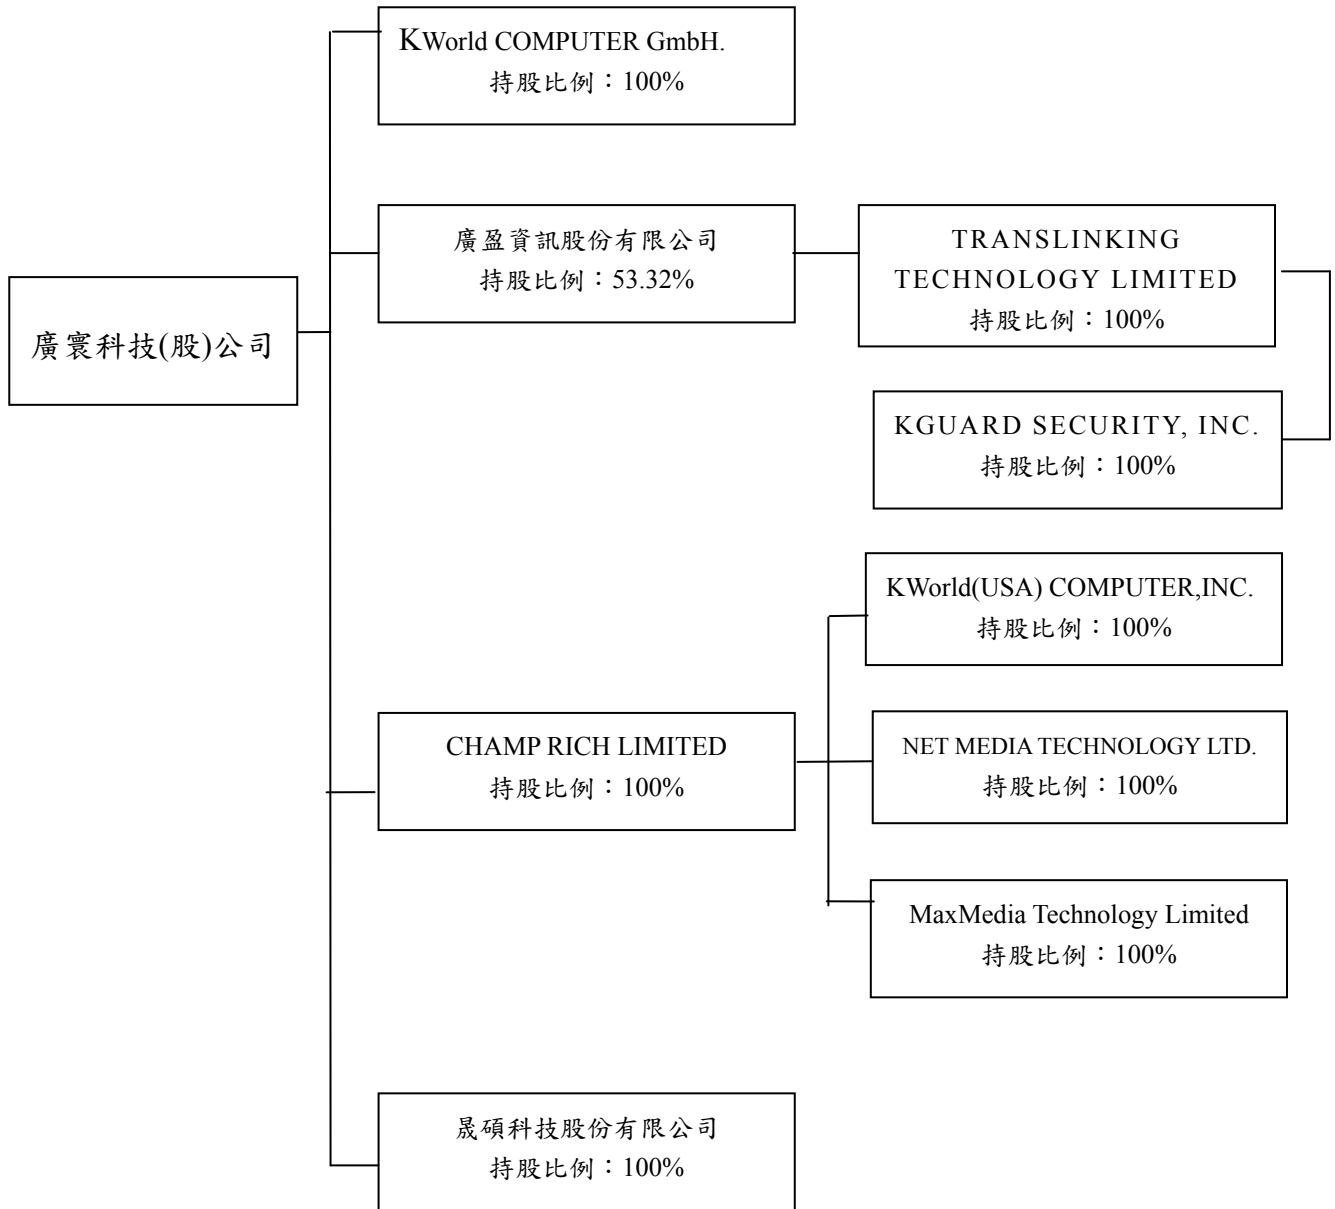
廣寰科技(股)公司

KWorld COMPUTER GmbH.
持股比例：100%

廣盈資訊股份有限公司
持股比例：53.32%

TRANSLINKING TECHNOLOGY LIMITED
持股比例：100%

KGUARD SECURITY, INC.
持股比例：100%

CHAMP RICH LIMITED
持股比例：100%

KWorld(USA) COMPUTER,INC.
持股比例：100%

NET MEDIA TECHNOLOGY LTD.
持股比例：100%

MaxMedia Technology Limited
持股比例：100%

晟碩科技股份有限公司
持股比例：100%